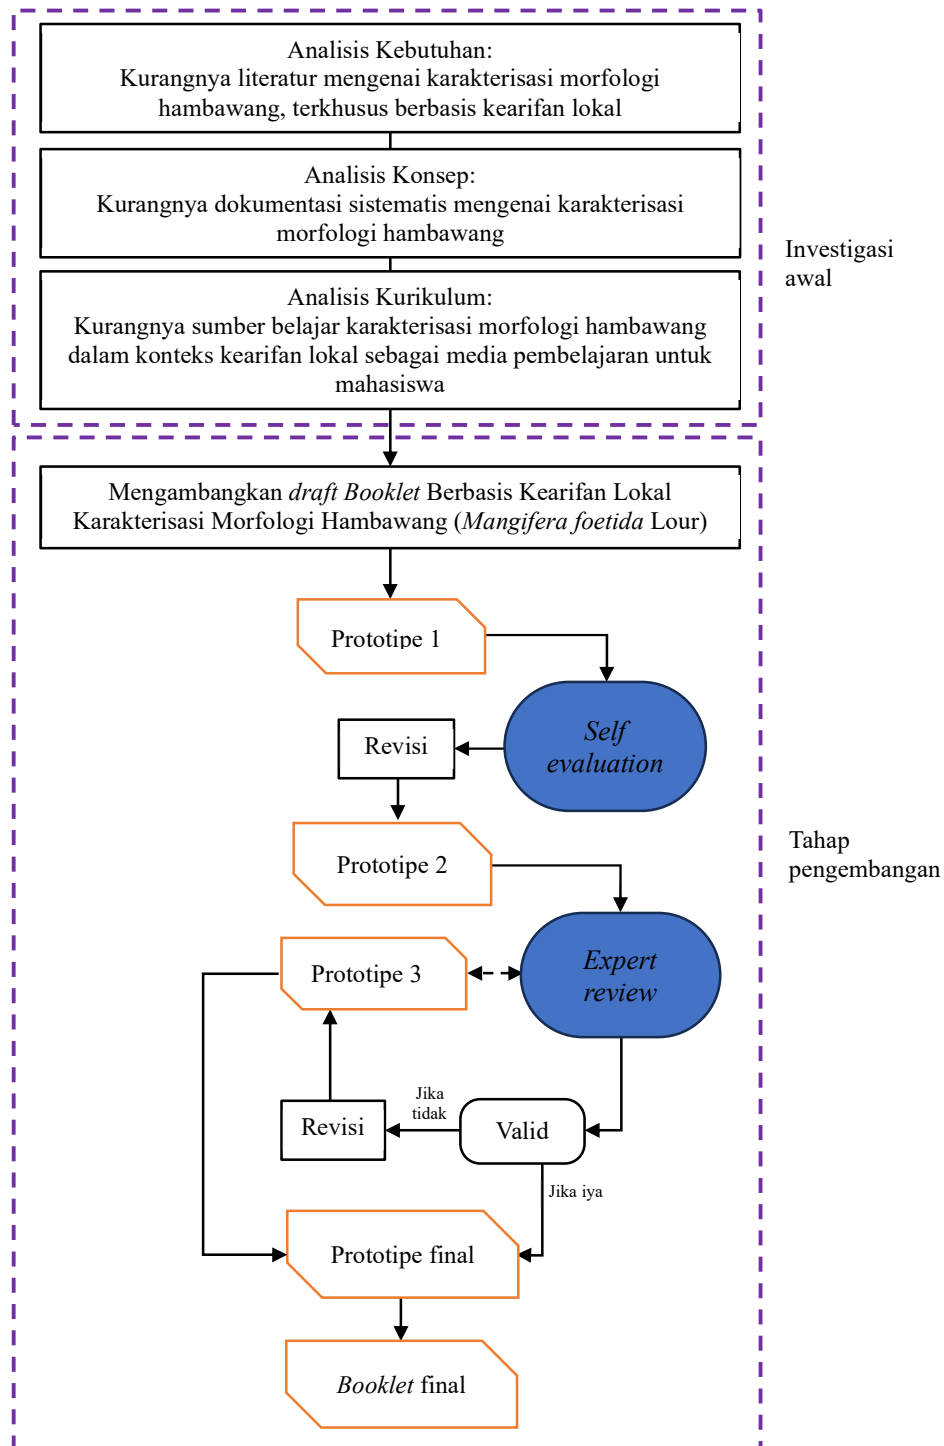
Analisis Kebutuhan:
Kurangnya literatur mengenai karakterisasi morfologi hambawang, terkhusus berbasis kearifan lokal

Analisis Konsep:
Kurangnya dokumentasi sistematis mengenai karakterisasi morfologi hambawang

Analisis Kurikulum:
Kurangnya sumber belajar karakterisasi morfologi hambawang dalam konteks kearifan lokal sebagai media pembelajaran untuk mahasiswa

Investigasi awal

Mengambangkan *draft Booklet* Berbasis Kearifan Lokal Karakterisasi Morfologi Hambawang (*Mangifera foetida* Lour)

Prototipe 1

*Self evaluation*

Revisi

Prototipe 2

Tahap pengembangan

Prototipe 3

*Expert review*

Jika tidak

Revisi

Valid

Jika iya

Prototipe final

*Booklet* final